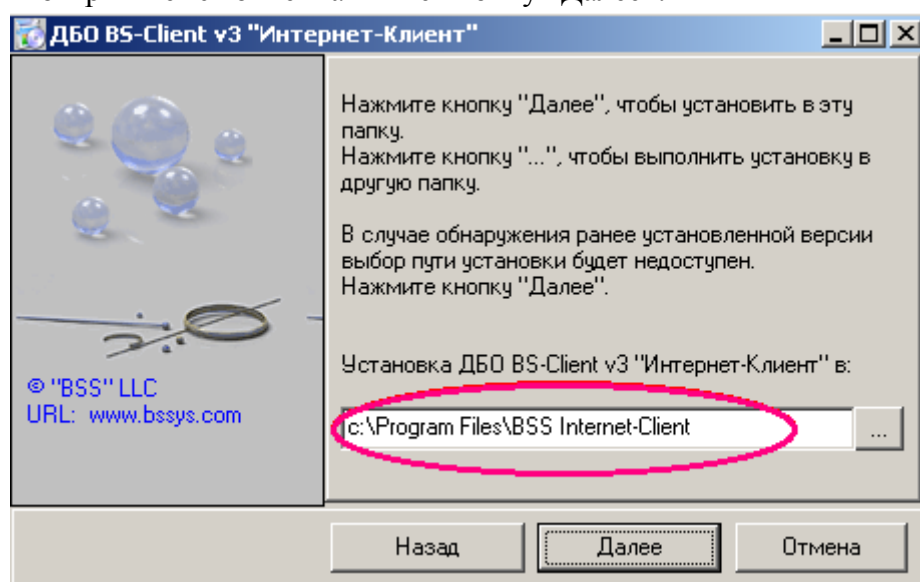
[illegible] "Далее".

ДБО BS-Client v3 "Интернет-Клиент"

Нажмите кнопку "Далее", чтобы установить в эту папку.
Нажмите кнопку "...", чтобы выполнить установку в другую папку.

В случае обнаружения ранее установленной версии выбор пути установки будет недоступен.
Нажмите кнопку "Далее".

© "BSS" LLC
URL: www.bssys.com

Установка ДБО BS-Client v3 "Интернет-Клиент" в:

c:\Program Files\BSS Internet-Client

...

Назад

Далее

Отмена